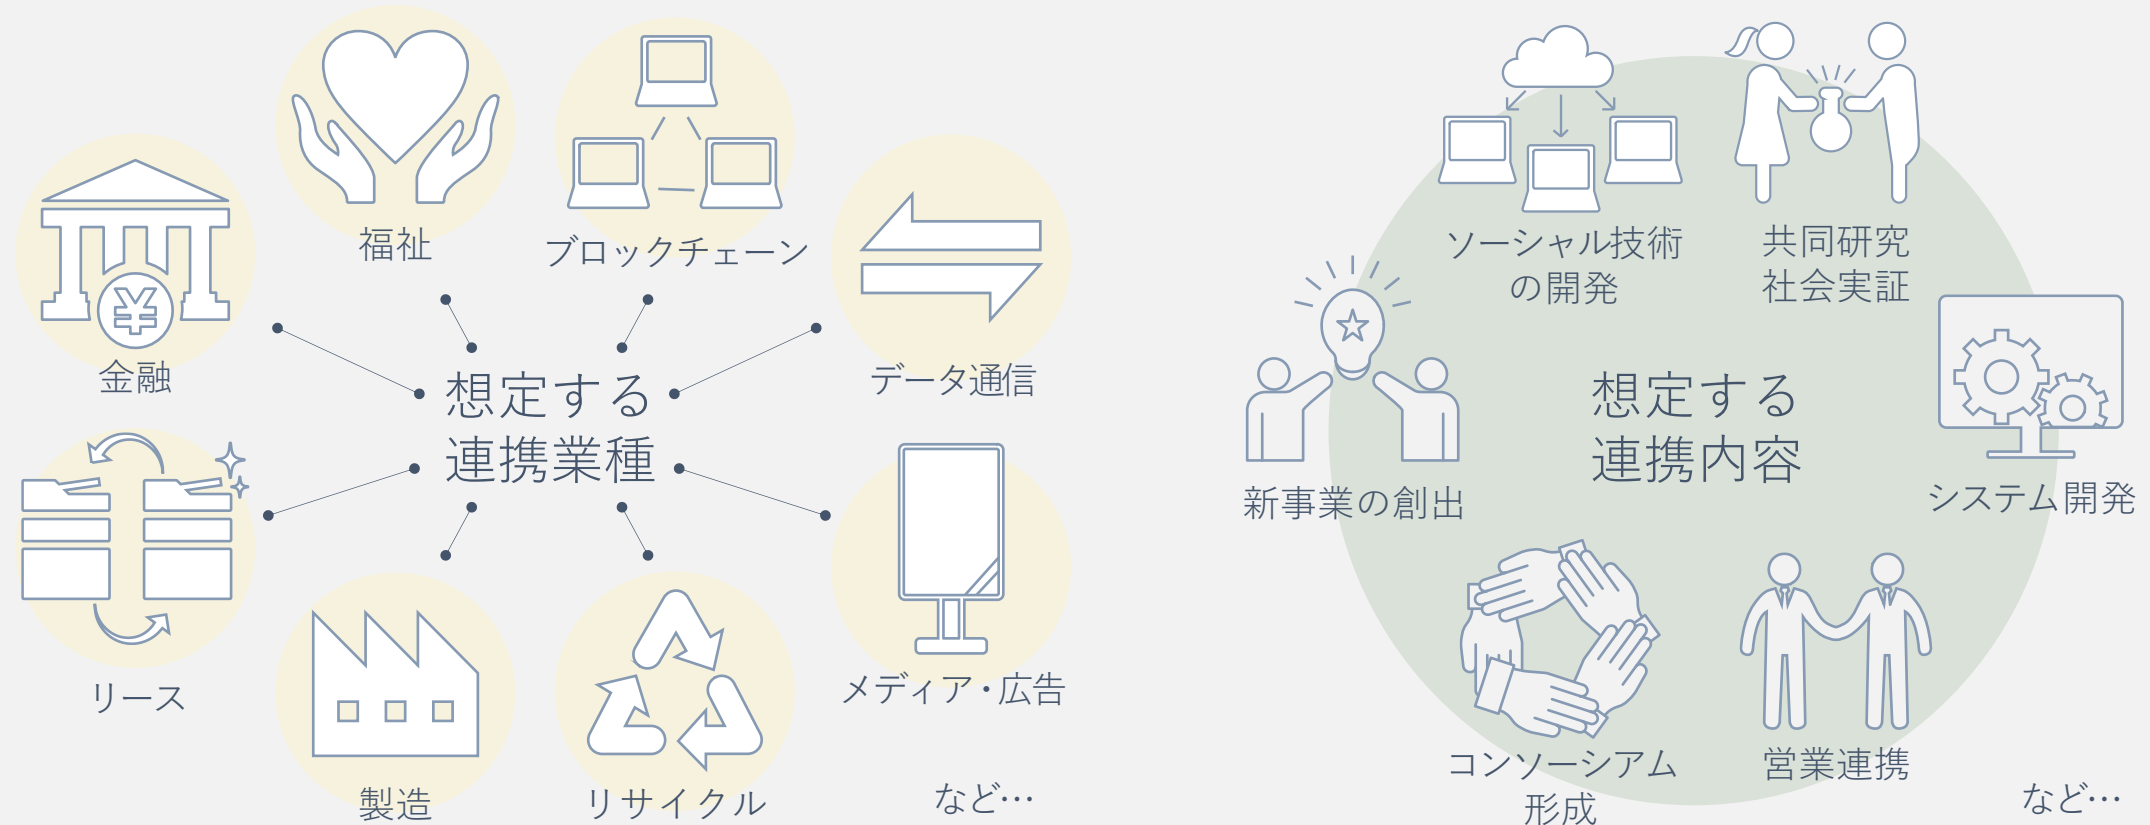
福祉

ブロックチェーン

金融

想定する
連携業種

データ通信

リース

メディア・広告

製造

リサイクル

など…

ソーシャル技術
の開発

共同研究
社会実証

新事業の創出

想定する
連携内容

システム開発

コンソーシアム
形成

営業連携

など…